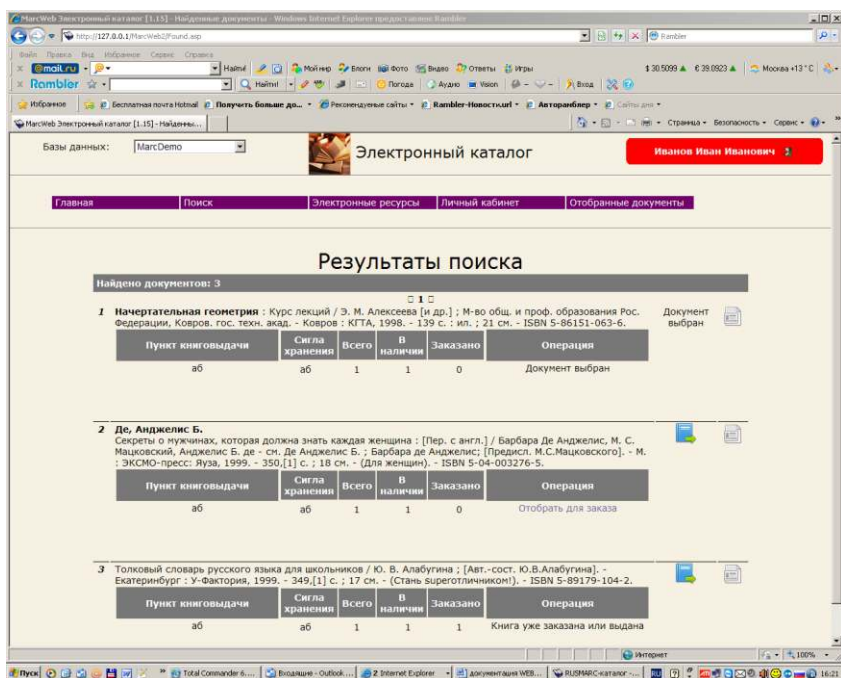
MarcWeb Электронный каталог [1.15] - Найденные документы - Windows Internet Explorer предоставлено Rambler

http://127.0.0.1/MarcWeb2/Found.asp

Rambler

Файл Правка Вид Избранное Сервис Справка

mail.ru Найти Мой мир Блоги Фото Видео Ответы Игры $ 30.5099 € 39.0923 Москва +13 °C

Rambler Найти Погода Аудио Vision Вход

Избранное Бесплатная почта Hotmail Получить больше до... Рекомендуемые сайты Rambler-Новости.url Авторамблер Сайты дня

MarcWeb Электронный каталог [1.15] - Найденны...

Страница Безопасность Сервис

Базы данных: MarcDemo

Электронный каталог

Иванов Иван Иванович

Главная | Поиск | Электронные ресурсы | Личный кабинет | Отобранные документы

Результаты поиска

Найдено документов: 3

1

1 Начертательная геометрия : Курс лекций / Э. М. Алексеева [и др.] ; М-во общ. и проф. образования Рос. Федерации, Ковров. гос. техн. акад. - Ковров : КГТА, 1998. - 139 с. : ил. ; 21 см. - ISBN 5-86151-063-6.

Документ выбран

| Пункт книговыдачи | Сигла хранения | Всего | В наличии | Заказано | Операция |
|---|---|---|---|---|---|
| аб | аб | 1 | 1 | 0 | Документ выбран |

2 Де, Анджелис Б.
Секреты о мужчинах, которая должна знать каждая женщина : [Пер. с англ.] / Барбара Де Анджелис, М. С. Мацковский, Анджелис Б. де - см. Де Анджелис Б. ; Барбара де Анджелис; [Предисл. М.С.Мацковского]. - М. : ЭКСМО-пресс: Яуза, 1999. - 350,[1] с. ; 18 см. - (Для женщин). - ISBN 5-04-003276-5.

| Пункт книговыдачи | Сигла хранения | Всего | В наличии | Заказано | Операция |
|---|---|---|---|---|---|
| аб | аб | 1 | 1 | 0 | Отобрать для заказа |

3 Толковый словарь русского языка для школьников / Ю. В. Алабугина ; [Авт.-сост. Ю.В.Алабугина]. - Екатеринбург : У-Фактория, 1999. - 349,[1] с. ; 17 см. - (Стань supeотличником!). - ISBN 5-89179-104-2.

| Пункт книговыдачи | Сигла хранения | Всего | В наличии | Заказано | Операция |
|---|---|---|---|---|---|
| аб | аб | 1 | 1 | 1 | Книга уже заказана или выдана |

Интернет 100%

Пуск Total Commander 6.... Входящие - Outlook ... 2 Internet Explorer документация WEB... RUSMARC-каталог -... 16:21